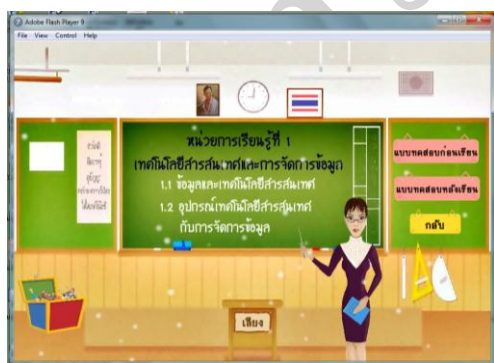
Adobe Flash Player 9

File View Control Help

หน่วยการเรียนรู้ที่ 1
เทคโนโลยีสารสนเทศและการจัดการข้อมูล
1.1 ข้อมูลและเทคโนโลยีสารสนเทศ
1.2 อุปกรณ์เทคโนโลยีสารสนเทศกับการจัดการข้อมูล

แบบทดสอบก่อนเรียน

แบบทดสอบหลังเรียน

กลับ

เสียง

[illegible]